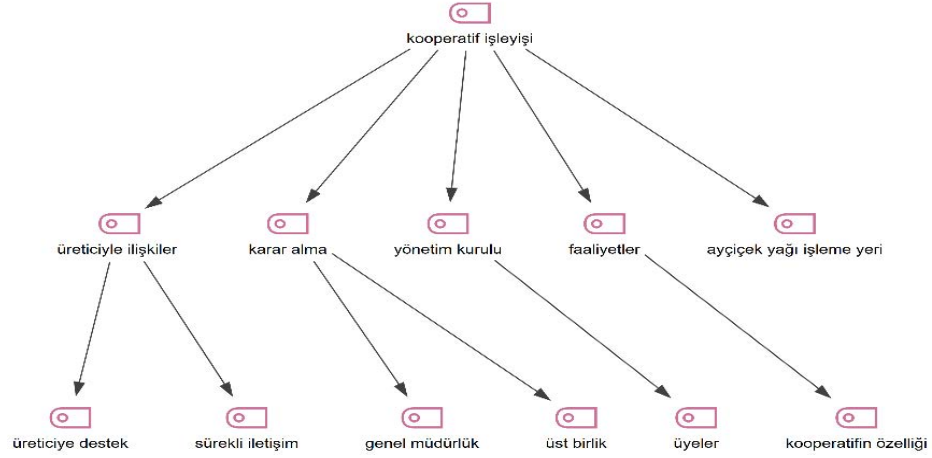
kooperatif işleyişi

üreticiyle ilişkiler

karar alma

yönetim kurulu

faaliyetler

ayçiçek yağı işleme yeri

üreticiye destek

sürekli iletişim

genel müdürlük

üst birlik

üyeler

kooperatifin özelliği